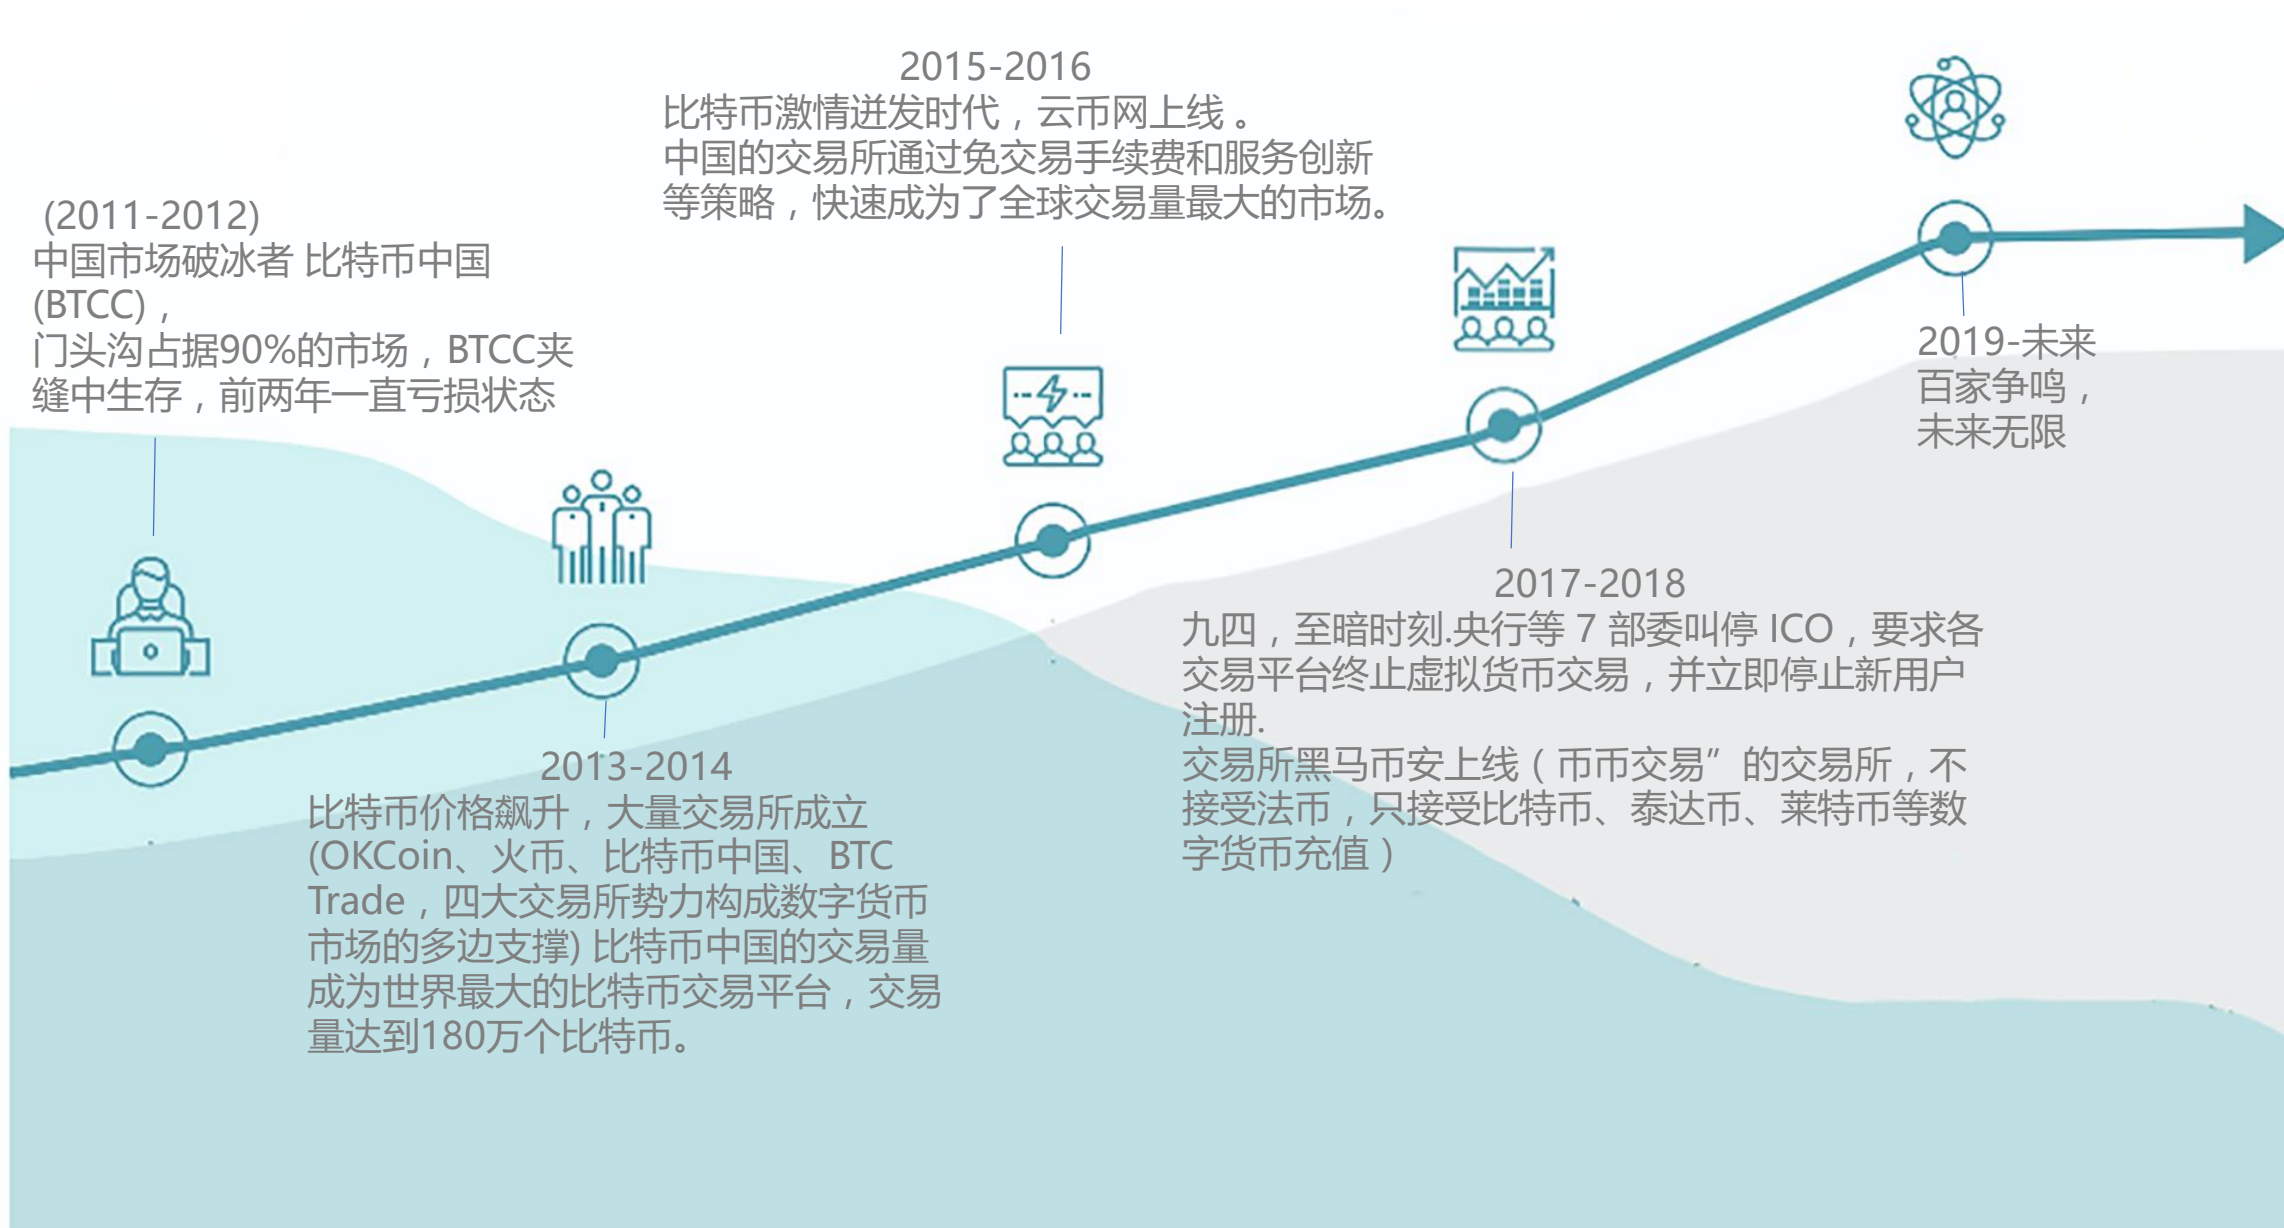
2015-2016
比特币激情迸发时代，云币网上线 。
中国的交易所通过免交易手续费和服务创新等策略，快速成为了全球交易量最大的市场。

(2011-2012)
中国市场破冰者 比特币中国(BTCC)，
门头沟占据90%的市场，BTCC夹缝中生存，前两年一直亏损状态

2019-未来
百家争鸣，
未来无限

2017-2018
九四，至暗时刻.央行等 7 部委叫停 ICO，要求各交易平台终止虚拟货币交易，并立即停止新用户注册.
交易所黑马币安上线（币币交易”的交易所，不接受法币，只接受比特币、泰达币、莱特币等数字货币充值）

2013-2014
比特币价格飙升，大量交易所成立(OKCoin、火币、比特币中国、BTC Trade，四大交易所势力构成数字货币市场的多边支撑) 比特币中国的交易量成为世界最大的比特币交易平台，交易量达到180万个比特币。